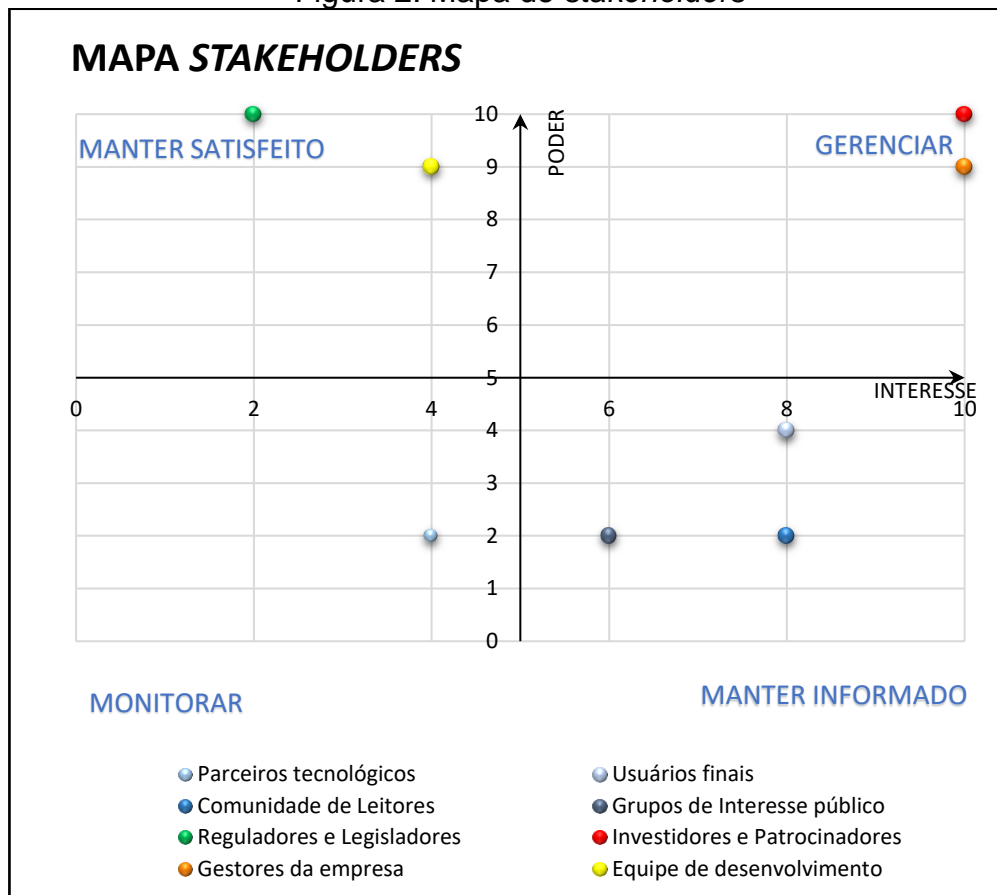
Figura 2. Mapa de stakeholders

MAPA STAKEHOLDERS

MANTER SATISFEITO

GERENCIAR

PODER

10
9
8
7
6
5
4
3
2
1
0

0 2 4 6 8 10

INTERESSE

MONITORAR

MANTER INFORMADO

Parceiros tecnológicos
Usuários finais
Comunidade de Leitores
Grupos de Interesse público
Reguladores e Legisladores
Investidores e Patrocinadores
Gestores da empresa
Equipe de desenvolvimento